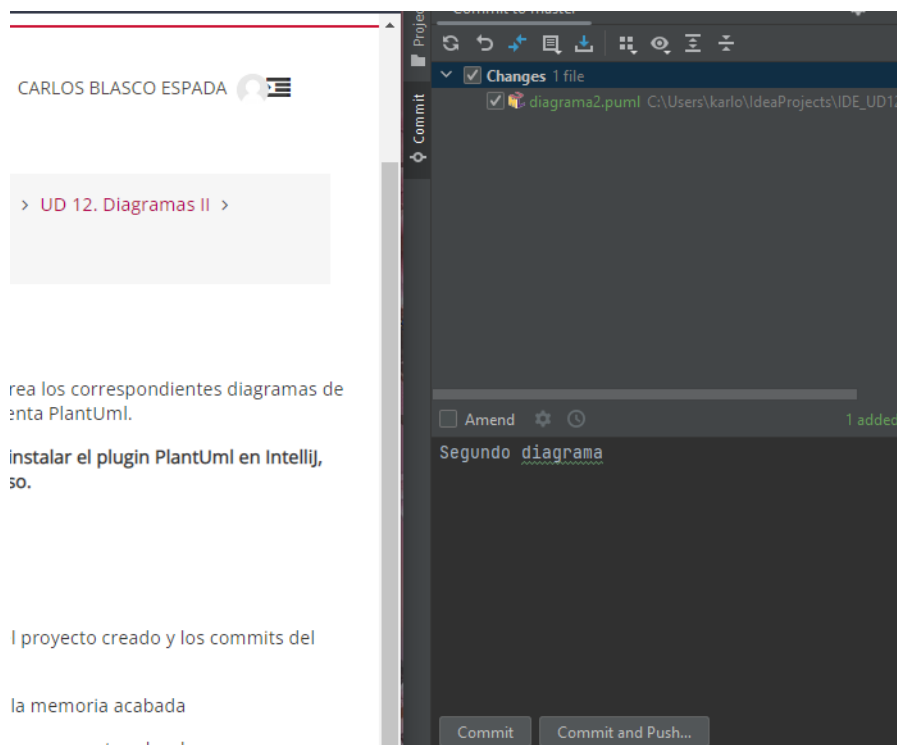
CARLOS BLASCO ESPADA

> UD 12. Diagramas II >

rea los correspondientes diagramas de enta PlantUml.

instalar el plugin PlantUml en IntelliJ, so.

l proyecto creado y los commits del

la memoria acabada

Commit to master

Proje

Commit

Changes 1 file

diagrama2.puml C:\Users\karlo\IdeaProjects\IDE_UD1

Amend

1 added

Segundo diagrama

Commit

Commit and Push...